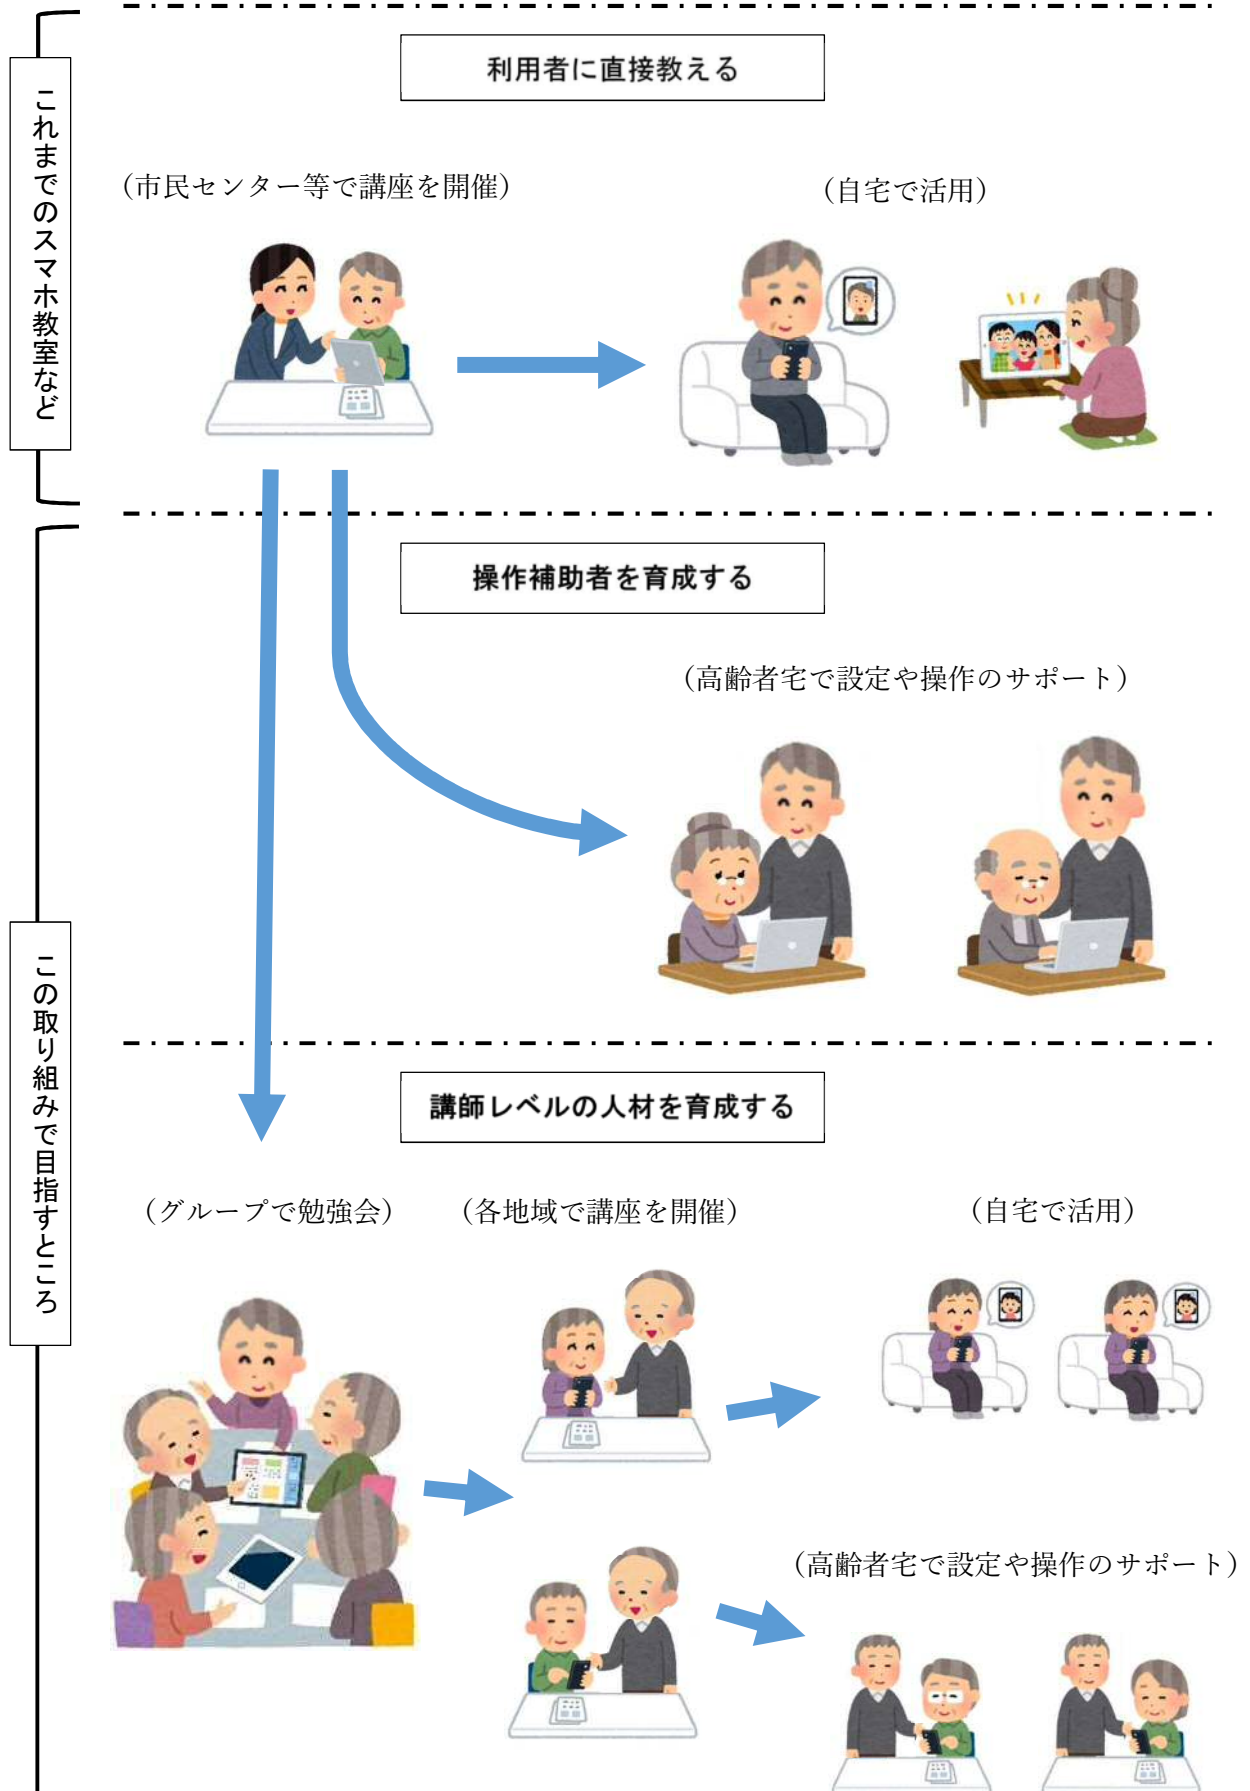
これまでのスマホ教室など

利用者に直接教える

（市民センター等で講座を開催）

（自宅で活用）

この取り組みで目指すところ

操作補助者を育成する

（高齢者宅で設定や操作のサポート）

講師レベルの人材を育成する

（グループで勉強会）

（各地域で講座を開催）

（自宅で活用）

（高齢者宅で設定や操作のサポート）